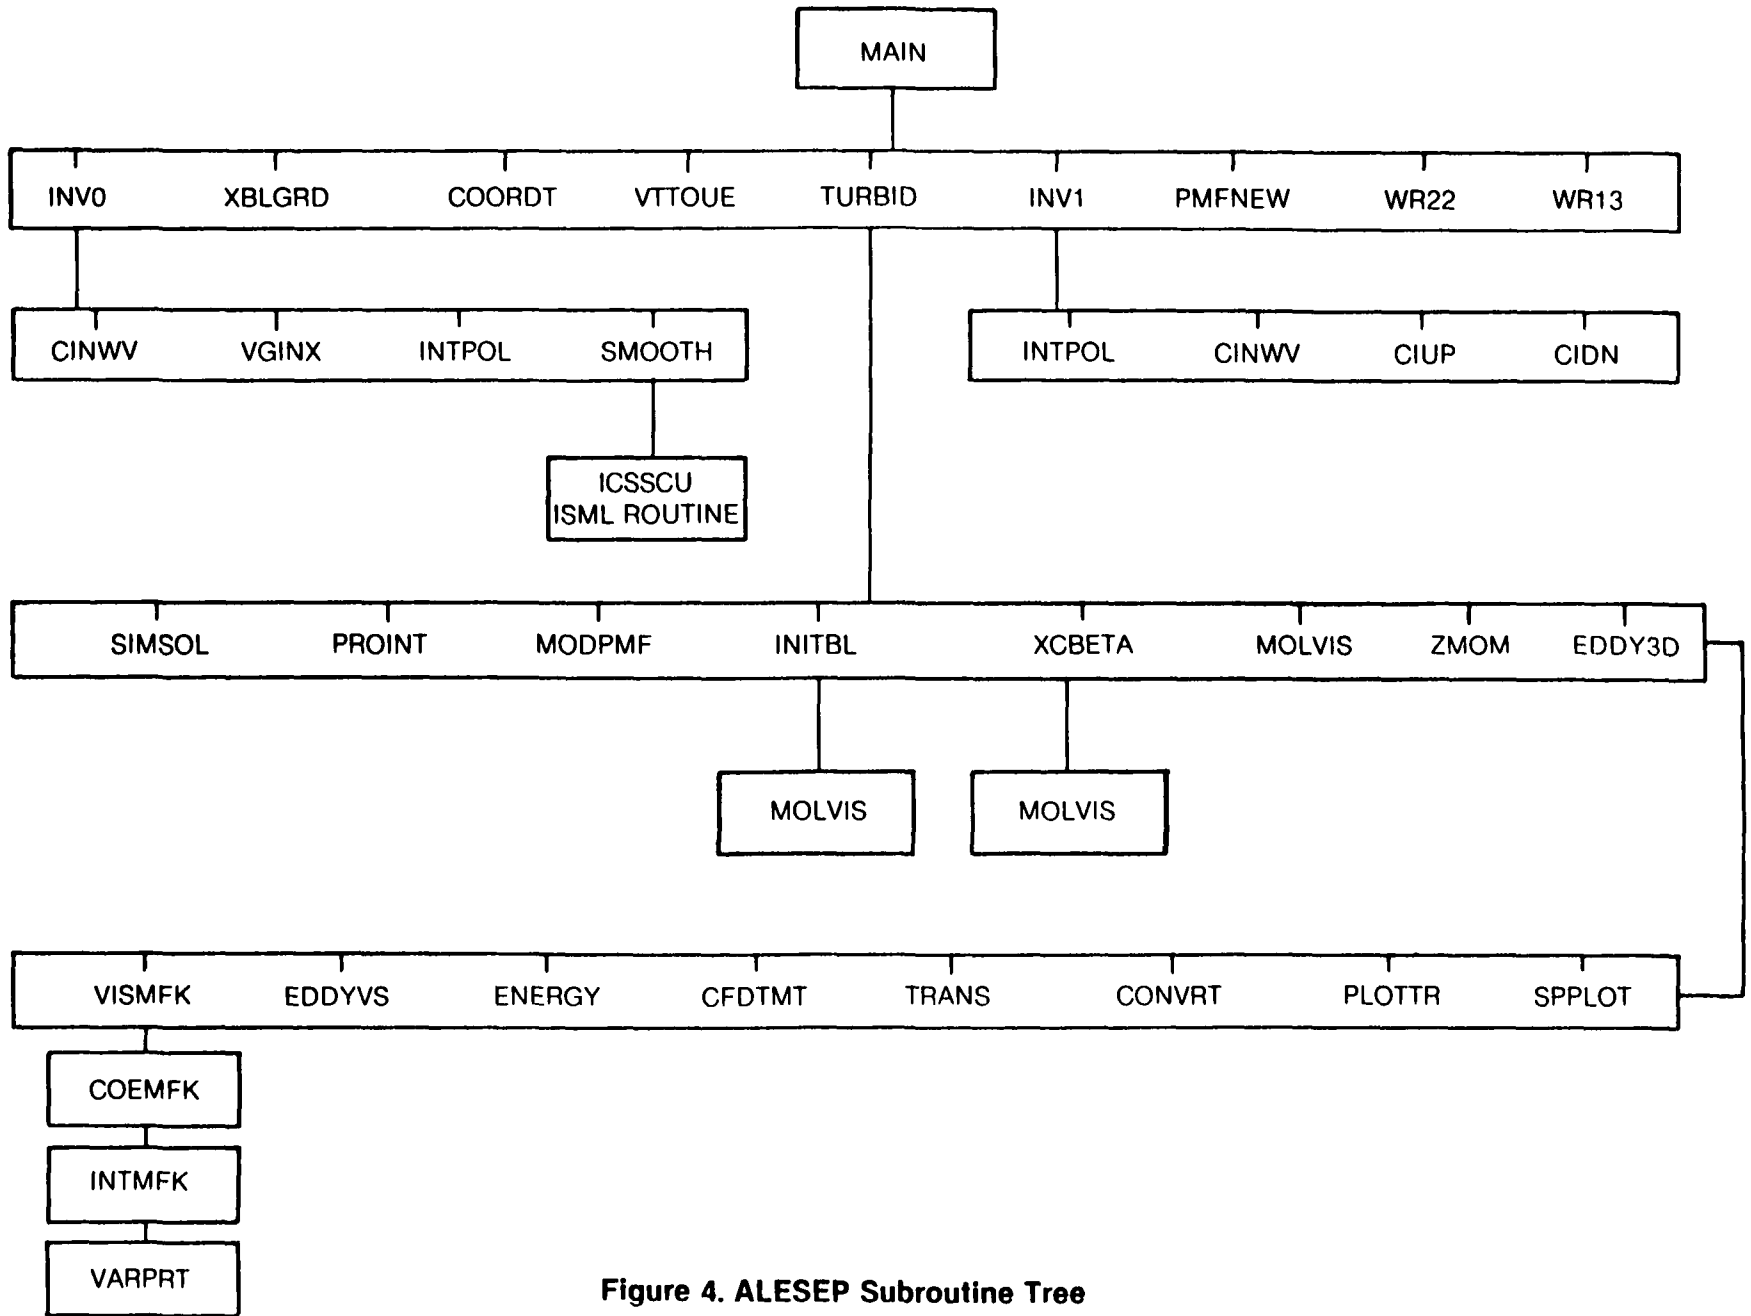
MAIN

INV0 XBLGRD COORDT VTTOUE TURBID INV1 PMFNEW WR22 WR13

CINWV VGINX INTPOL SMOOTH

INTPOL CINWV CIUP CIDN

ICSSCU
ISML ROUTINE

SIMSOL PROINT MODPMF INITBL XCBETA MOLVIS ZMOM EDDY3D

MOLVIS

MOLVIS

VISMFK EDDYVS ENERGY CFDTMT TRANS CONVRT PLOTTR SPPLOT

COEMFK

INTMFK

VARPRT

Figure 4. ALESEP Subroutine Tree